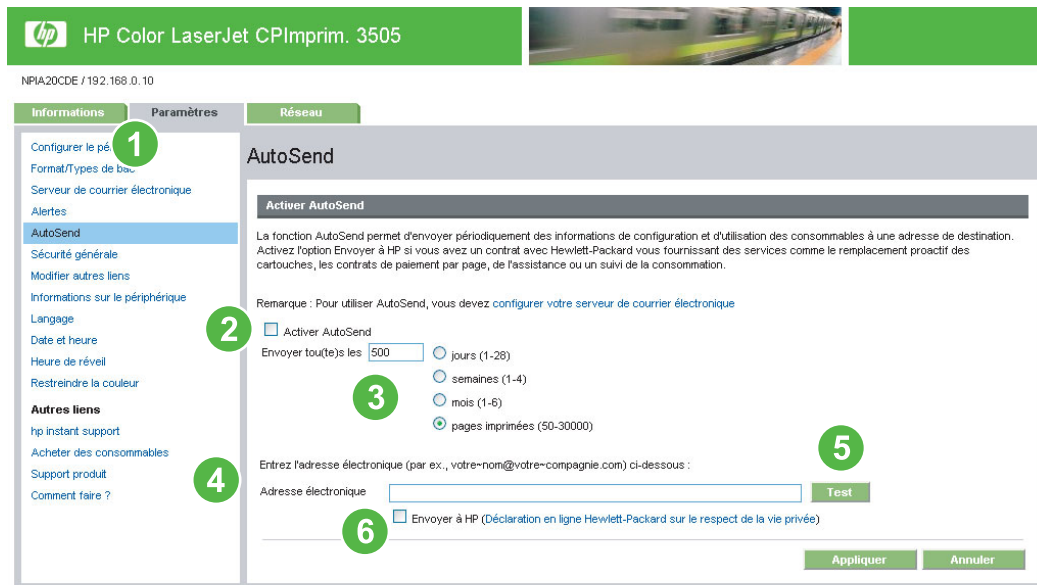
hp HP Color LaserJet CPImprim. 3505

NPIA20CDE / 192.168.0.10

Informations | Paramètres | Réseau

Configurer le pé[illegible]
1
Format/Types de bac
Serveur de courrier électronique
Alertes
AutoSend
Sécurité générale
Modifier autres liens
Informations sur le périphérique
Langage
Date et heure
Heure de réveil
Restreindre la couleur

Autres liens
hp instant support
Acheter des consommables
Support produit
Comment faire ?

AutoSend

Activer AutoSend

La fonction AutoSend permet d'envoyer périodiquement des informations de configuration et d'utilisation des consommables à une adresse de destination. Activez l'option Envoyer à HP si vous avez un contrat avec Hewlett-Packard vous fournissant des services comme le remplacement proactif des cartouches, les contrats de paiement par page, de l'assistance ou un suivi de la consommation.

Remarque : Pour utiliser AutoSend, vous devez configurer votre serveur de courrier électronique

2
Activer AutoSend
Envoyer tou(te)s les 500
jours (1-28)
semaines (1-4)
3
mois (1-6)
pages imprimées (50-30000)

5
Entrez l'adresse électronique (par ex., votre-nom@votre-compagnie.com) ci-dessous :
4
Adresse électronique
Test
6
Envoyer à HP (Déclaration en ligne Hewlett-Packard sur le respect de la vie privée)

Appliquer
Annuler